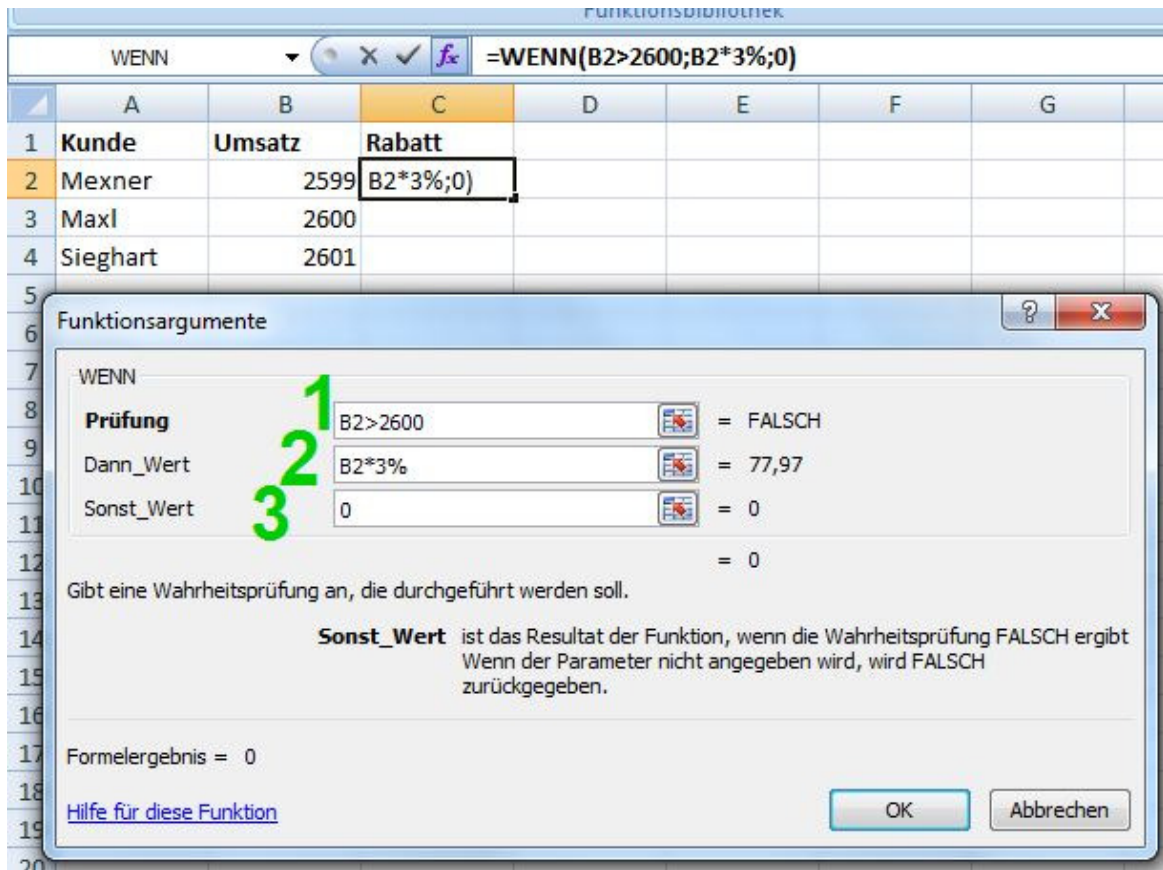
Funktionsbibliothek

WENN

=WENN(B2>2600;B2*3%;0)

| | A | B | C | D | E | F | G |
|---|---|---|---|---|---|---|---|
| 1 | Kunde | Umsatz | Rabatt | | | | |
| 2 | Mexner | 2599 | B2*3%;0) | | | | |
| 3 | Maxl | 2600 | | | | | |
| 4 | Sieghart | 2601 | | | | | |
| 5 | | | | | | | |
| 6 | | | | | | | |
| 7 | | | | | | | |
| 8 | | | | | | | |
| 9 | | | | | | | |
| 10 | | | | | | | |
| 11 | | | | | | | |
| 12 | | | | | | | |
| 13 | | | | | | | |
| 14 | | | | | | | |
| 15 | | | | | | | |
| 16 | | | | | | | |
| 17 | | | | | | | |
| 18 | | | | | | | |
| 19 | | | | | | | |
| 20 | | | | | | | |

Funktionsargumente

? X

WENN

1 Prüfung B2>2600 = FALSCH

2 Dann_Wert B2*3% = 77,97

3 Sonst_Wert 0 = 0

= 0

Gibt eine Wahrheitsprüfung an, die durchgeführt werden soll.

Sonst_Wert ist das Resultat der Funktion, wenn die Wahrheitsprüfung FALSCH ergibt Wenn der Parameter nicht angegeben wird, wird FALSCH zurückgegeben.

Formelergebnis = 0

Hilfe für diese Funktion

OK

Abbrechen